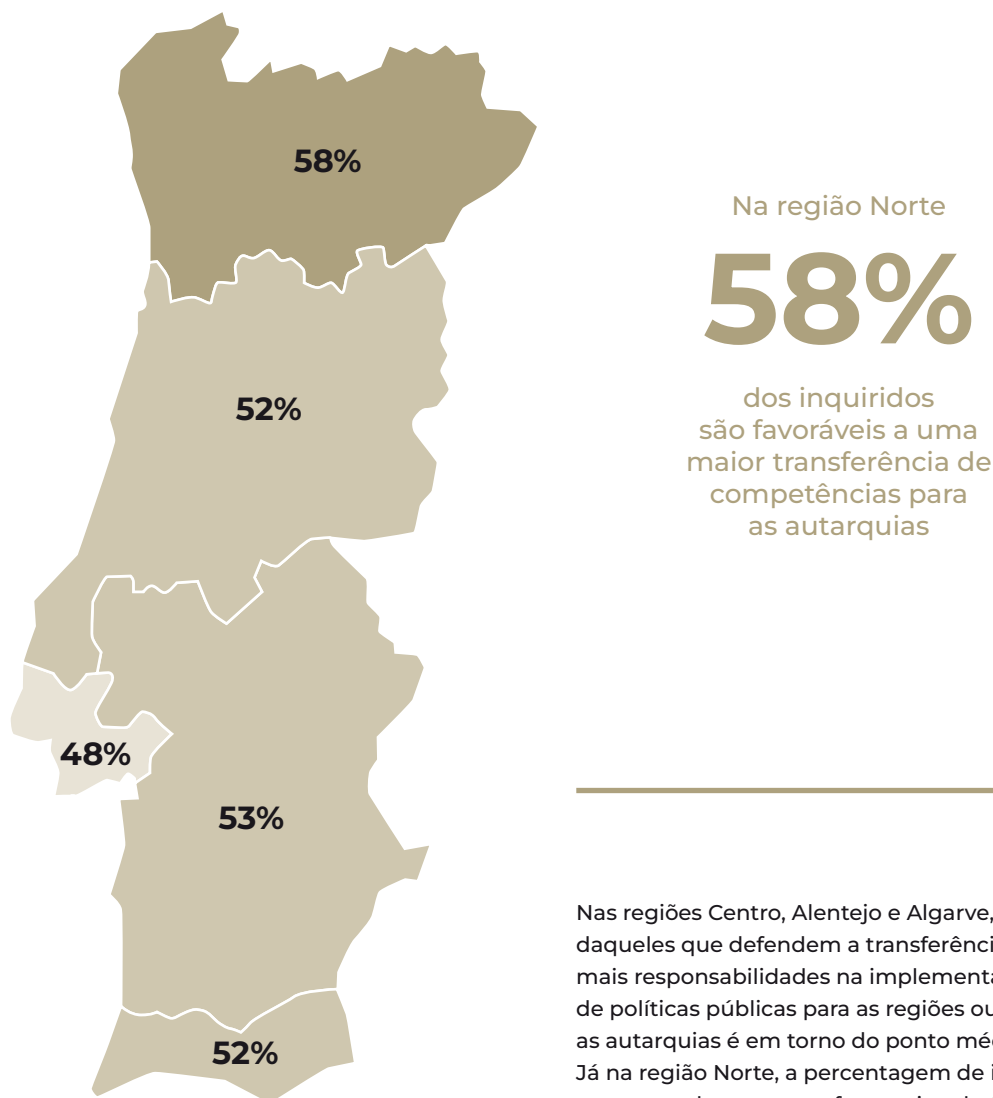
58%

52%

48%

53%

52%

Na região Norte

58%

dos inquiridos são favoráveis a uma maior transferência de competências para as autarquias

Nas regiões Centro, Alentejo e Algarve, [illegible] daqueles que defendem a transferênci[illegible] mais responsabilidades na implementa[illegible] de políticas públicas para as regiões ou as autarquias é em torno do ponto mé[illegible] Já na região Norte, a percentagem de i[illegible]